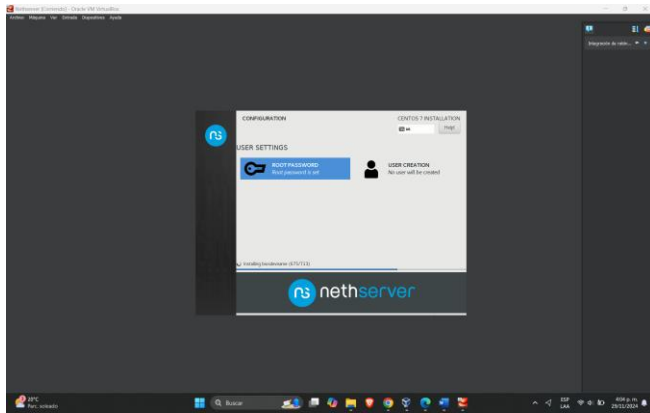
Nethserver (Corriendo) - Oracle VM VirtualBox
Archivo Máquina Ver Entrada Dispositivos Ayuda

CONFIGURATION
CENTOS 7 INSTALLATION
es
Help!

USER SETTINGS

ROOT PASSWORD
Root password is set

USER CREATION
No user will be created

Installing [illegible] (670/733)

nethserver

Búsqueda de valor...

28°C
Parc. soleado

Buscar

ESP
LAA

4:56 p. m.
29/11/2024